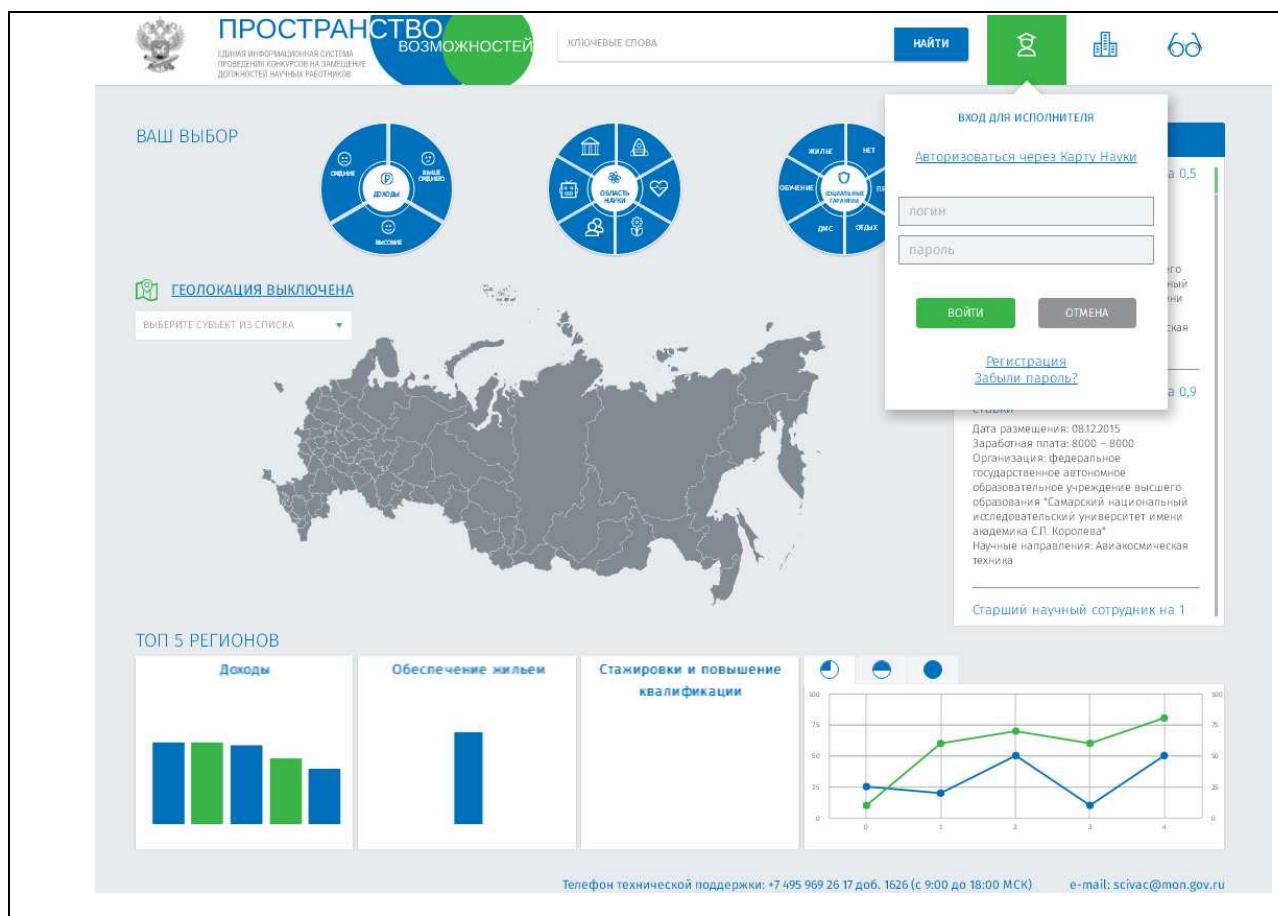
ПРОСТРАНСТВО ВОЗМОЖНОСТЕЙ
ЕДИНАЯ ИНФОРМАЦИОННАЯ СИСТЕМА ПРОВЕДЕНИЯ КОНКУРСОВ НА ЗАМЕЩЕНИЕ ДОЛЖНОСТЕЙ НАУЧНЫХ РАБОТНИКОВ

КЛЮЧЕВЫЕ СЛОВА
НАЙТИ

ВАШ ВЫБОР

СРЕДНИЕ
ВЫШЕ СРЕДНЕГО
ДОХОДЫ
ВЫСОКИЕ

ОБЛАСТЬ НАУКИ

ЖИЛЬЕ
НЕТ
ОБУЧЕНИЕ
СОЦИАЛЬНЫЕ ГАРАНТИИ
ДМС
ОТДЫХ

ВХОД ДЛЯ ИСПОЛНИТЕЛЯ
Авторизоваться через Карту Науки
логин
пароль
ВОЙТИ
ОТМЕНА
Регистрация
Забыли пароль?

ГЕОЛОКАЦИЯ ВЫКЛЮЧЕНА
ВЫБЕРИТЕ СУБЪЕКТ ИЗ СПИСКА

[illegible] а 0,5
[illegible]его
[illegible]ный
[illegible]ни
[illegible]ская

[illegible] а 0,9 ставки
Дата размещения: 08.12.2015
Заработная плата: 8000 - 8000
Организация: федеральное государственное автономное образовательное учреждение высшего образования "Самарский национальный исследовательский университет имени академика С.П. Королева"
Научные направления: Авиакосмическая техника

Старший научный сотрудник на 1

ТОП 5 РЕГИОНОВ
Доходы
Обеспечение жильем
Стажировки и повышение квалификации

100
75
50
25
0
0 1 2 3 4

Телефон технической поддержки: +7 495 969 26 17 доб. 1626 (с 9:00 до 18:00 МСК)
e-mail: scivac@mon.gov.ru